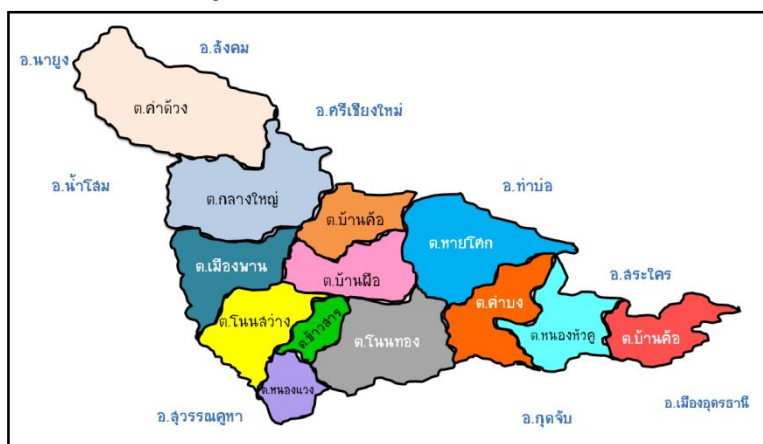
อ.นายูง

อ.สังคม

ต.คำด้วง

อ.ศรีเชียงใหม่

อ.น้ำโสม

ต.กลางใหญ่

อ.ท่าบ่อ

ต.บ้านค้อ

ต.หายโศก

ต.เมืองพาน

ต.บ้านผือ

อ.สระใคร

ต.คำบง

ต.โนนสว่าง

ต.ข้าวสาร

ต.โนนทอง

ต.หนองหัวคู

ต.บ้านค้อ

ต.หนองแวง

อ.สุวรรณคูหา

อ.กุดจับ

อ.เมืองอุดรธานี